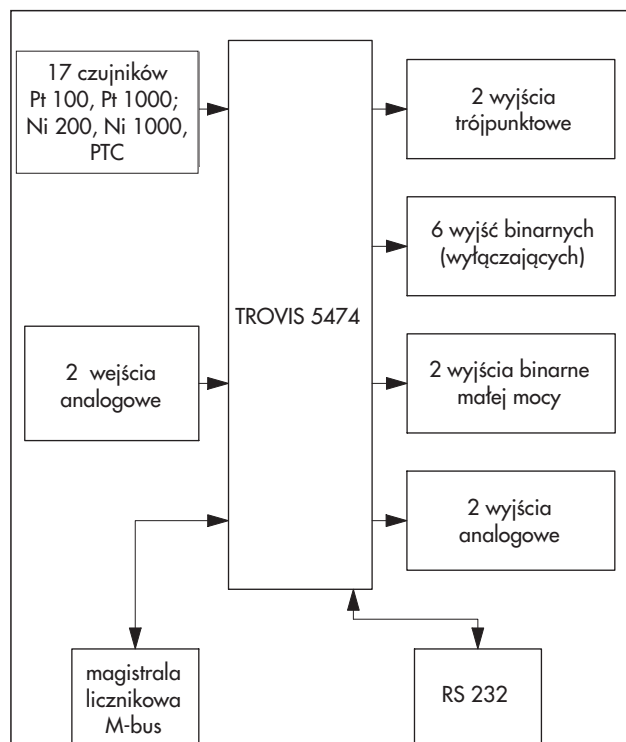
17 czujników
Pt 100, Pt 1000;
Ni 200, Ni 1000,
PTC

2 wyjścia
trójpunktowe

6 wyjść binarnych
(wyłączających)

TROVIS 5474

2 wejścia
analogowe

2 wyjścia binarne
małej mocy

2 wyjścia
analogowe

magistrala
licznikowa
M-bus

RS 232